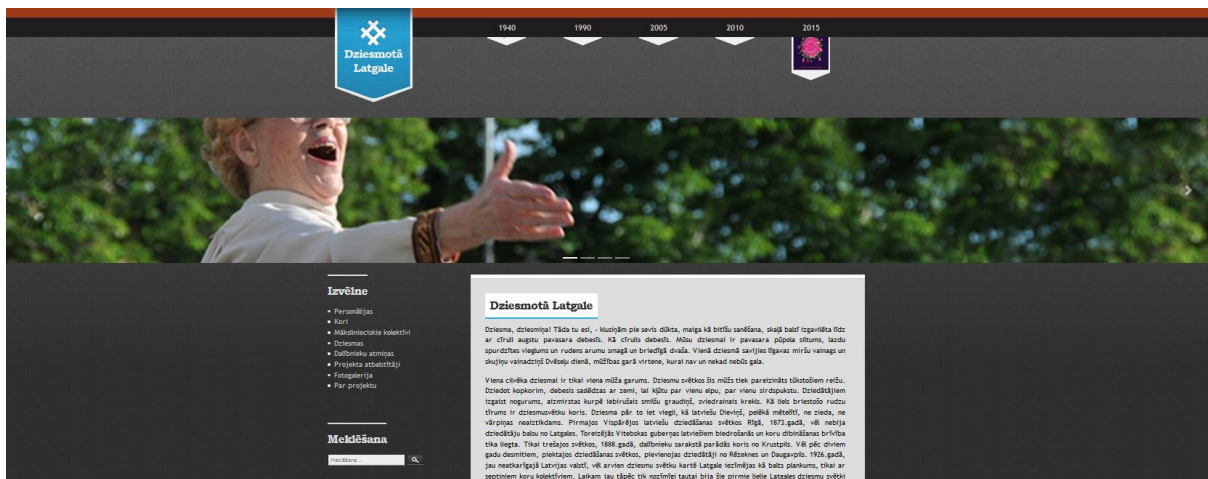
Dziesmotā Latgale

1940 1990 2005 2010 2015

Izvēlne

- Personālijas
- Kori
- Mākslinieciskie kolektīvi
- Dziesmas
- Dalībnieku atmiņas
- Projekta atbalstītāji
- Fotogalerija
- Par projektu

Meklēšana

Meklēšana...

Dziesmotā Latgale

Dziesma, dziesmiņa! Tāda tu esi, - klusiņām pie sevis dūkta, maiga kā bitīšu sanēšana, skaļā balsī izgavilēta līdz ar cīruli augstu pavasara debesīs. Kā cīrulis debesīs. Mūsu dziesmai ir pavasara pūpola slitums, lazdu spurdzītes viegiums un rudens arumu smagā un briedīgā dvaša. Vienā dziesmā savijies līgavas miršu vainags un skujiņu vainadziņš Dvēseļu dienā, mūžības garā virtene, kurai nav un nekad nebūs gala.

Viena cilvēka dziesmai ir tikai viena mūža garums. Dziesmu svētkos šis mūžs tiek pareizināts tūkstošiem reižu. Dziedot kopkorim, debesis sasliecas ar zemi, lai kļūtu par vienu elpu, par vienu sirdspukstu. Dziedātājiem izgaist nogurums, aizmirstas kurpē iebirušais smilšu graudiņš, sviedrainais krekls. Kā liels briestošo rudzu tīrums ir dziesmusvētku koris. Dziesma pār to iet viegli, kā latviešu Dieviņš, pelēkā mētelītī, ne zieda, ne vārpiņas neaiztikdams. Pirmajos Vispārējos latviešu dziedāšanas svētkos Rīgā, 1873.gadā, vēl nebija dziedātāju balsu no Latgales. Toreizējās Vitebskas gubernas latviešiem biedrošanās un koru dibināšanas brīvība tika liegta. Tikai trešajos svētkos, 1888.gadā, dalībnieku sarakstā parādās koris no Krustpils. Vēl pēc diviem gadu desmitiem, piektajos dziedāšanas svētkos, pievienojas dziedātāji no Rēzeknes un Daugavpils. 1926.gadā, jau neatkarīgajā Latvijas valstī, vēl arvien dziesmu svētku kartē Latgale iezīmējas kā balts plankums, tikai ar septiniem koru kolektīviem. Laikam jau tāpēc tik nozīmīgi tautai bija šie pirmie lielie Latgales dziesmu svētki